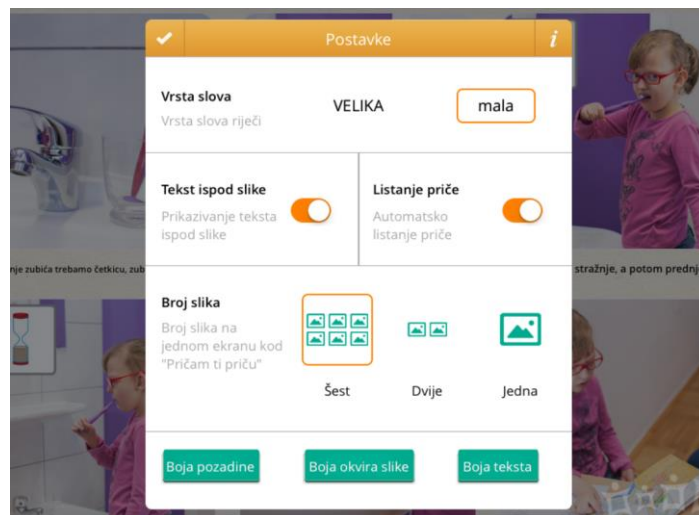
Postavke

i

Vrsta slova
Vrsta slova riječi

VELIKA

mala

Tekst ispod slike
Prikazivanje teksta ispod slike

Listanje priče
Automatsko listanje priče

nje zubića trebamo četkicu, zub

stražnje, a potom prednj

Broj slika
Broj slika na jednom ekranu kod "Pričam ti priču"

Šest

Dvije

Jedna

Boja pozadine

Boja okvira slike

Boja teksta